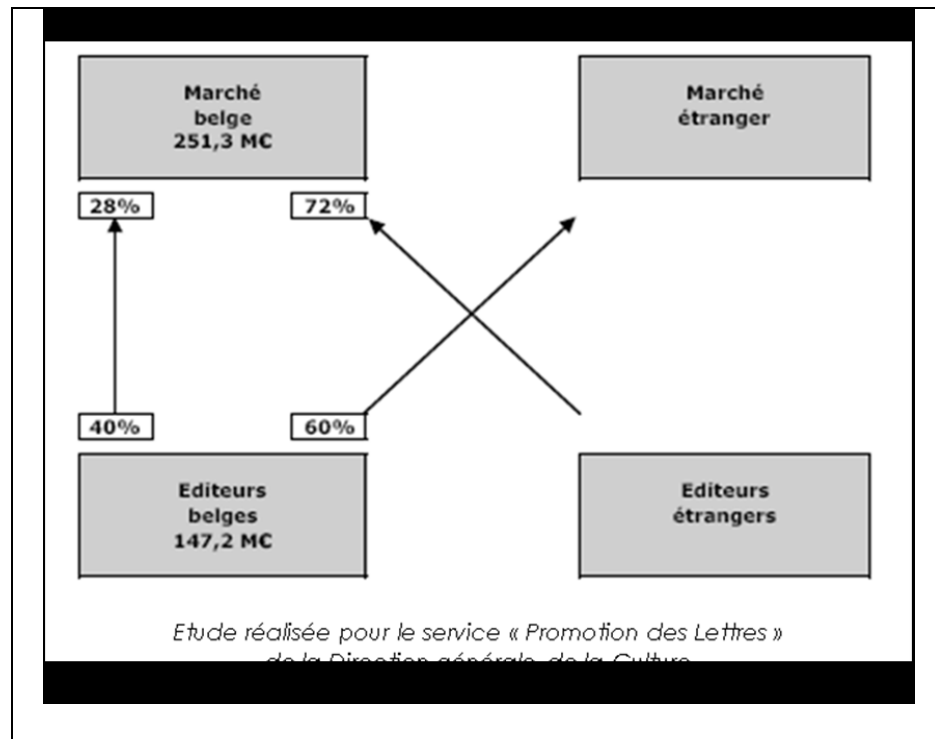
Marché belge 251,3 MC

Marché étranger

28%

72%

40%

60%

Editeurs belges 147,2 MC

Editeurs étrangers

Etude réalisée pour le service « Promotion des Lettres » de la Direction générale de la Culture